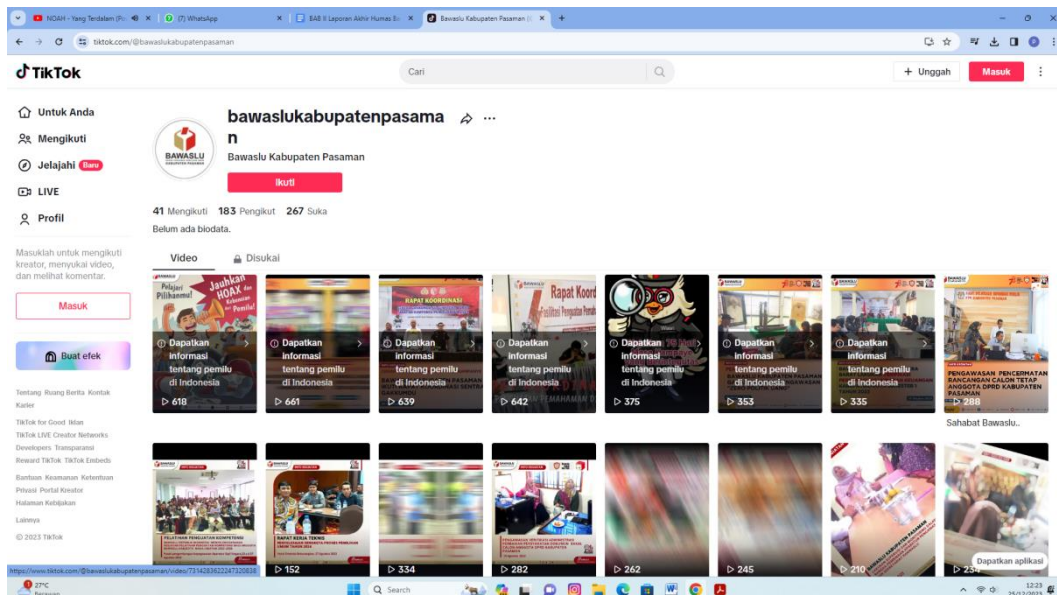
NOAH - Yang Terdalam (Fu ✕ | (7) WhatsApp ✕ | BAB II Laporan Akhir Humas Ba ✕ | Bawaslu Kabupaten Pasaman ✕ | +

tiktok.com/@bawaslukabupatenpasaman

TikTok

Cari

+ Unggah | Masuk

Untuk Anda
Mengikuti
Jelajahi Baru
LIVE
Profil

Masuklah untuk mengikuti kreator, menyukai video, dan melihat komentar.

Masuk

Buat efek

Tentang Ruang Berita Kontak Karier

TikTok for Good Iklan TikTok LIVE Creator Networks Developers Transparansi Reward TikTok TikTok Embeds

Bantuan Keamanan Ketentuan Privasi Portal Kreator Halaman Kebijakan

Lainnya

© 2023 TikTok

BAWASLU

bawaslukabupatenpasaman

Bawaslu Kabupaten Pasaman

Ikuti

41 Mengikuti 183 Pengikut 267 Suka

Belum ada biodata.

Video | Disukai

Pelajar Pilihanmu! Jauhkan HOAX dan Kebencian dari Pemilu!
Dapatkan informasi tentang pemilu di Indonesia
618

Dapatkan informasi tentang pemilu di Indonesia
661

RAPAT KOORDINASI
Dapatkan informasi tentang pemilu di Indonesia
639

Rapat Koord
Dapatkan informasi tentang pemilu di Indonesia
642

Dapatkan informasi tentang pemilu di Indonesia
375

Dapatkan informasi tentang pemilu di Indonesia
353

Dapatkan informasi tentang pemilu di Indonesia
335

PENGAWASAN PENCERMATAN RANCANGAN CALON TETAP ANGGOTA DPRD KABUPATEN PASAMAN
288
Sahabat Bawaslu..

PELATIHAN PENGUATAN KOMPETENSI

RAPAT KERJA TEKNIS
152

334

282

262

245

210

25

Dapatkan aplikasi

https://www.tiktok.com/@bawaslukabupatenpasaman/video/7314283622247320838

37°C Berawan

Search

12:23 25/12/2023